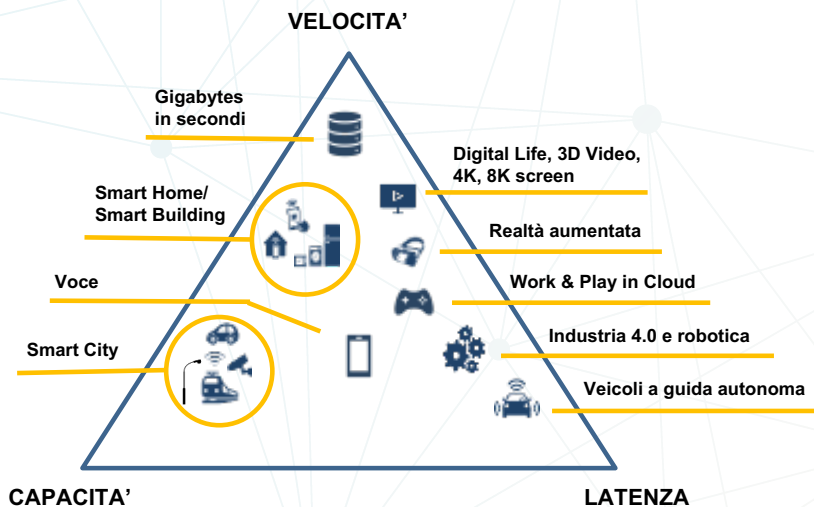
VELOCITA'

Gigabytes in secondi

Smart Home/ Smart Building

Voce

Smart City

Digital Life, 3D Video, 4K, 8K screen

Realtà aumentata

Work & Play in Cloud

Industria 4.0 e robotica

Veicoli a guida autonoma

CAPACITA'

LATENZA